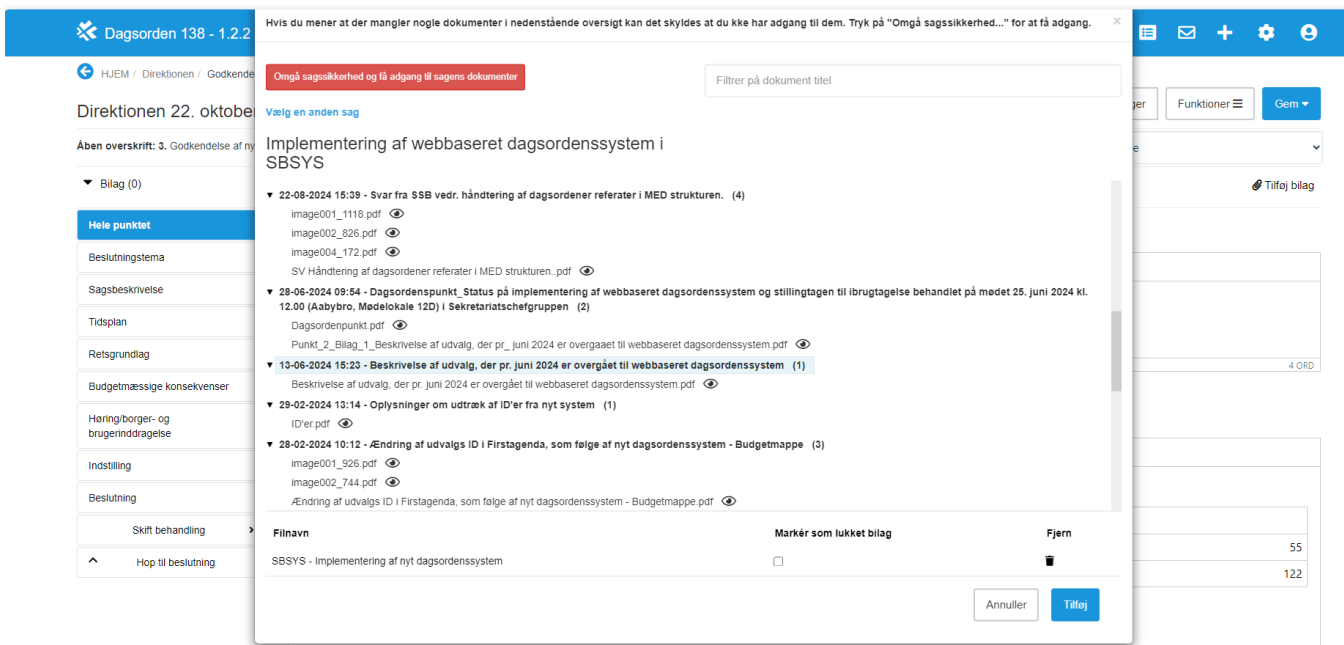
Dagsorden 138 - 1.2.2

HJEM / Direktionen / Godkende

Direktionen 22. oktober

Åben overskrift: 3. Godkendelse af ny

Bilag (0)

Hele punktet
Beslutningstema
Sagsbeskrivelse
Tidsplan
Retsgrundlag
Budgetmæssige konsekvenser
Høring/borger- og brugerinddragelse
Indstilling
Beslutning
Skift behandling
Hop til beslutning

Hvis du mener at der mangler nogle dokumenter i nedenstående oversigt kan det skyldes at du kke har adgang til dem. Tryk på "Omgå sagssikkerhed..." for at få adgang.

×

Omgå sagssikkerhed og få adgang til sagens dokumenter

Filtrer på dokument titel

Vælg en anden sag

Implementering af webbaseret dagsordenssystem i SBSYS

22-08-2024 15:39 - Svar fra SSB vedr. håndtering af dagsordener referater i MED strukturen. (4)
image001_1118.pdf
image002_826.pdf
image004_172.pdf
SV Håndtering af dagsordener referater i MED strukturen..pdf
28-06-2024 09:54 - Dagsordenspunkt_Status på implementering af webbaseret dagsordenssystem og stillingtagen til ibrugtagelse behandlet på mødet 25. juni 2024 kl. 12.00 (Aabybro, Mødelokale 12D) i Sekretariatschefgruppen (2)
Dagsordenpunkt.pdf
Punkt_2_Bilag_1_Beskrivelse af udvalg, der pr_ juni 2024 er overgaaet til webbaseret dagsordenssystem.pdf
13-06-2024 15:23 - Beskrivelse af udvalg, der pr. juni 2024 er overgået til webbaseret dagsordenssystem (1)
Beskrivelse af udvalg, der pr. juni 2024 er overgået til webbaseret dagsordenssystem.pdf
29-02-2024 13:14 - Oplysninger om udtræk af ID'er fra nyt system (1)
ID'er.pdf
28-02-2024 10:12 - Ændring af udvalgs ID i Firstagenda, som følge af nyt dagsordenssystem - Budgetmappe (3)
image001_926.pdf
image002_744.pdf
Ændring af udvalgs ID i Firstagenda, som følge af nyt dagsordenssystem - Budgetmappe.pdf

| Filnavn | Markér som lukket bilag | Fjern |
|---|---|---|
| SBSYS - Implementering af nyt dagsordenssystem | | |

Annuller
Tilføj

ger
Funktioner
Gem
e
Tilføj bilag
4 ORD
55
122